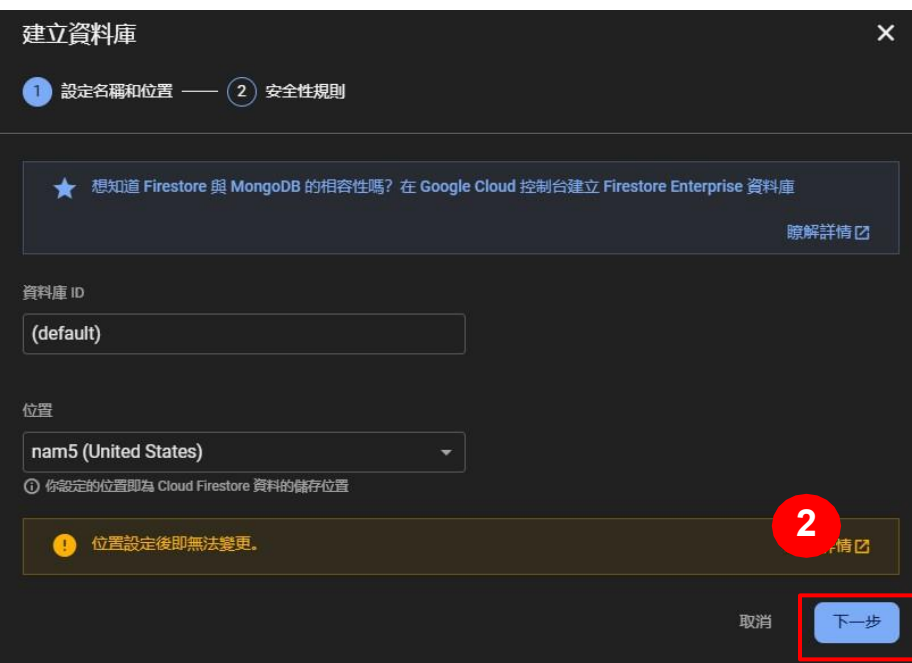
建立資料庫

1 設定名稱和位置 —— 2 安全性規則

想知道 Firestore 與 MongoDB 的相容性嗎? 在 Google Cloud 控制台建立 Firestore Enterprise 資料庫

瞭解詳情

資料庫 ID

(default)

位置

nam5 (United States)

你設定的位置即為 Cloud Firestore 資料的儲存位置

位置設定後即無法變更。

2

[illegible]詳情

取消

下一步